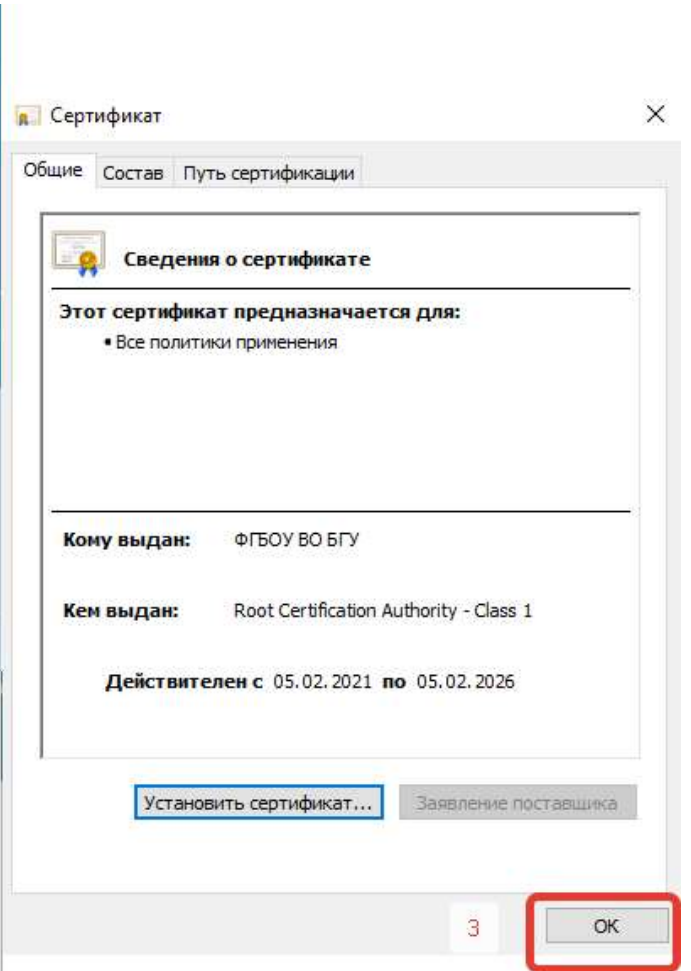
Сертификат

Общие Состав Путь сертификации

Сведения о сертификате

Этот сертификат предназначается для:
• Все политики применения

Кому выдан: ФГБОУ ВО БГУ

Кем выдан: Root Certification Authority - Class 1

Действителен с 05.02.2021 по 05.02.2026

Установить сертификат... Заявление поставщика

3 OK